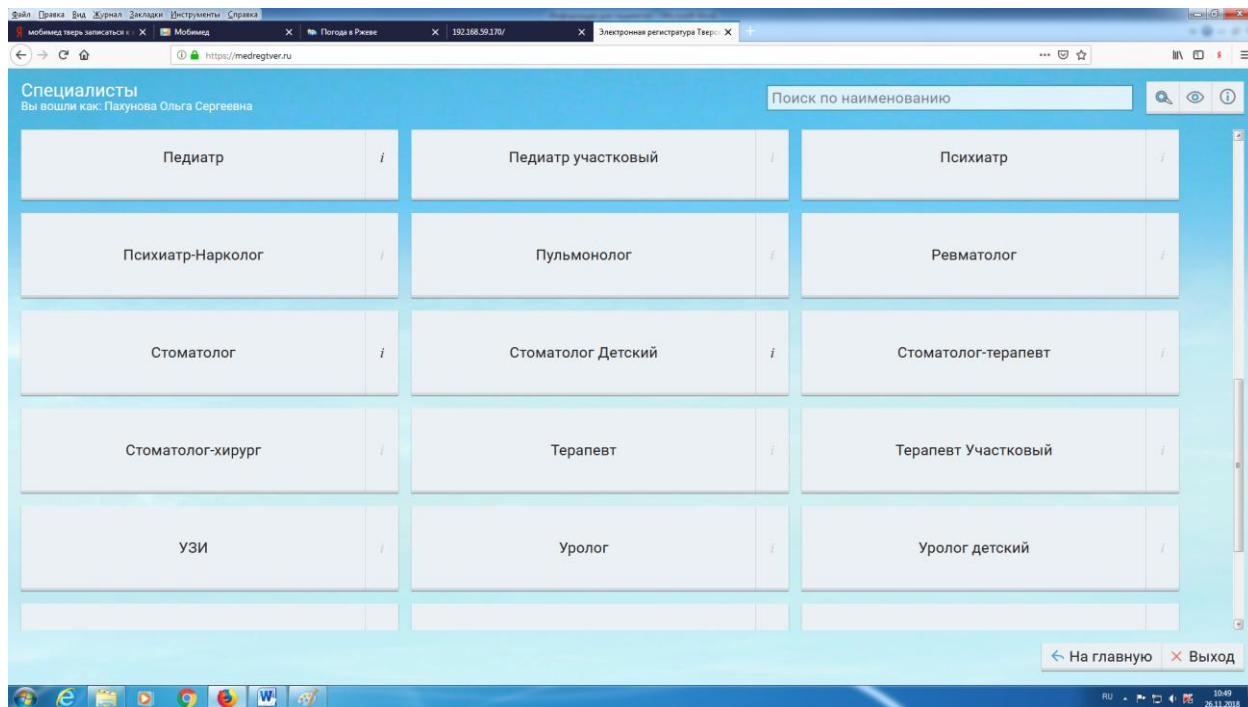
Файл Правка Вид Журнал Закладки Инструменты Справка

мобимед тверь записаться к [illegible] ×
Мобимед ×
Погода в Ржеве ×
192.168.59.170/ ×
Электронная регистратура Твер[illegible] ×

https://medregtver.ru

Специалисты
Вы вошли как: Пахунова Ольга Сергеевна

Поиск по наименованию

| | | |
|---|---|---|
| Педиатр i | Педиатр участковый i | Психиатр i |
| Психиатр-Нарколог i | Пульмонолог i | Ревматолог i |
| Стоматолог i | Стоматолог Детский i | Стоматолог-терапевт i |
| Стоматолог-хирург i | Терапевт i | Терапевт Участковый i |
| УЗИ i | Уролог i | Уролог детский i |

← На главную × Выход

RU 10:49 26.11.2018